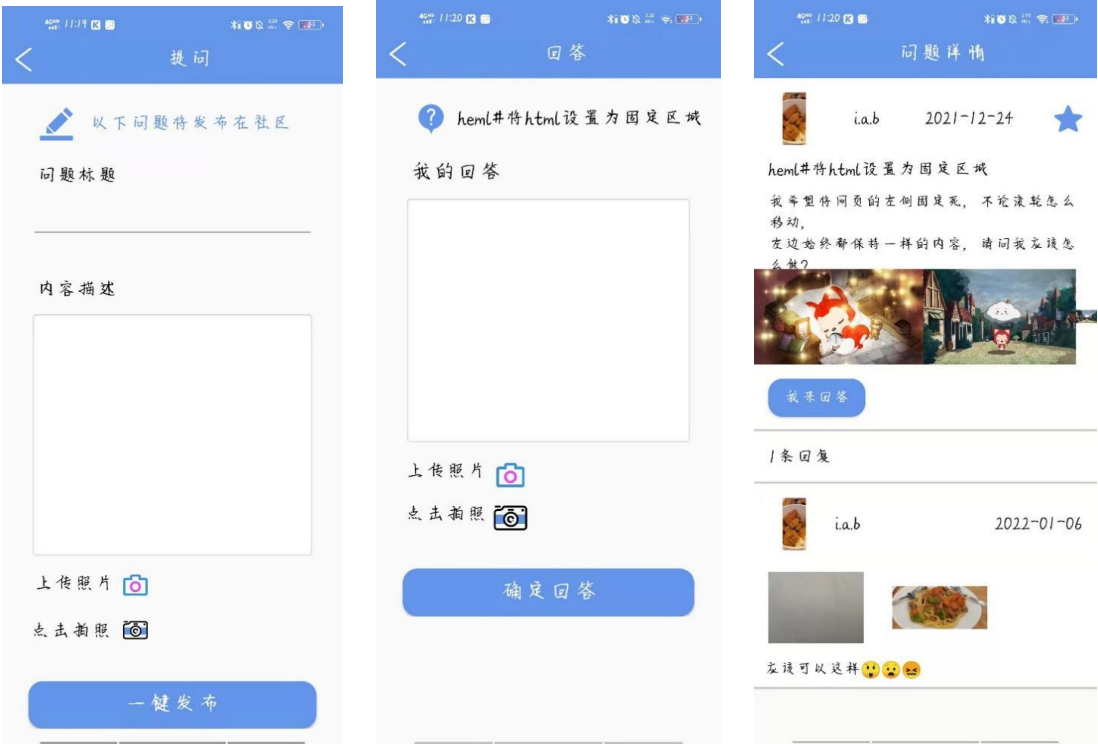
11:19

提问

以下问题将发布在社区

问题标题

内容描述

上传照片

点击拍照

一键发布

11:20

回答

heml中将html设置为固定区域

我的回答

上传照片

点击拍照

确定回答

11:20

问题详情

i.a.b 2021-12-24

heml中将html设置为固定区域

我希望将网页的左侧固定死，不论滚轮怎么移动，

左边始终都保持一样的内容，请问我应该怎么做？

我来回答

1条回复

i.a.b 2022-01-06

应该可以这样😲😦😠